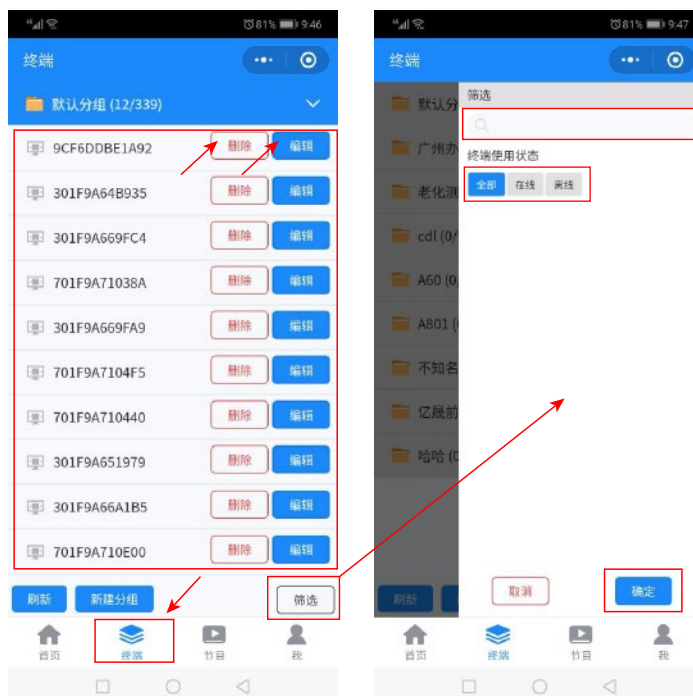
81% 9:46

终端

默认分组 (12/339)

9CF6DDBE1A92 删除 编辑

301F9A64B935 删除 编辑

301F9A669FC4 删除 编辑

701F9A71038A 删除 编辑

301F9A669FA9 删除 编辑

701F9A7104F5 删除 编辑

701F9A710440 删除 编辑

301F9A651979 删除 编辑

301F9A66A1B5 删除 编辑

701F9A710E00 删除 编辑

刷新 新建分组 筛选

首页 终端 节目 我

81% 9:47

终端

默认分

广州办

老化测

cdl (0/

A60 (0,

A801 (

不知名

亿晟前

哈哈 (0

筛选

终端使用状态

全部 在线 离线

刷新

取消 确定

首页 终端 节目 我